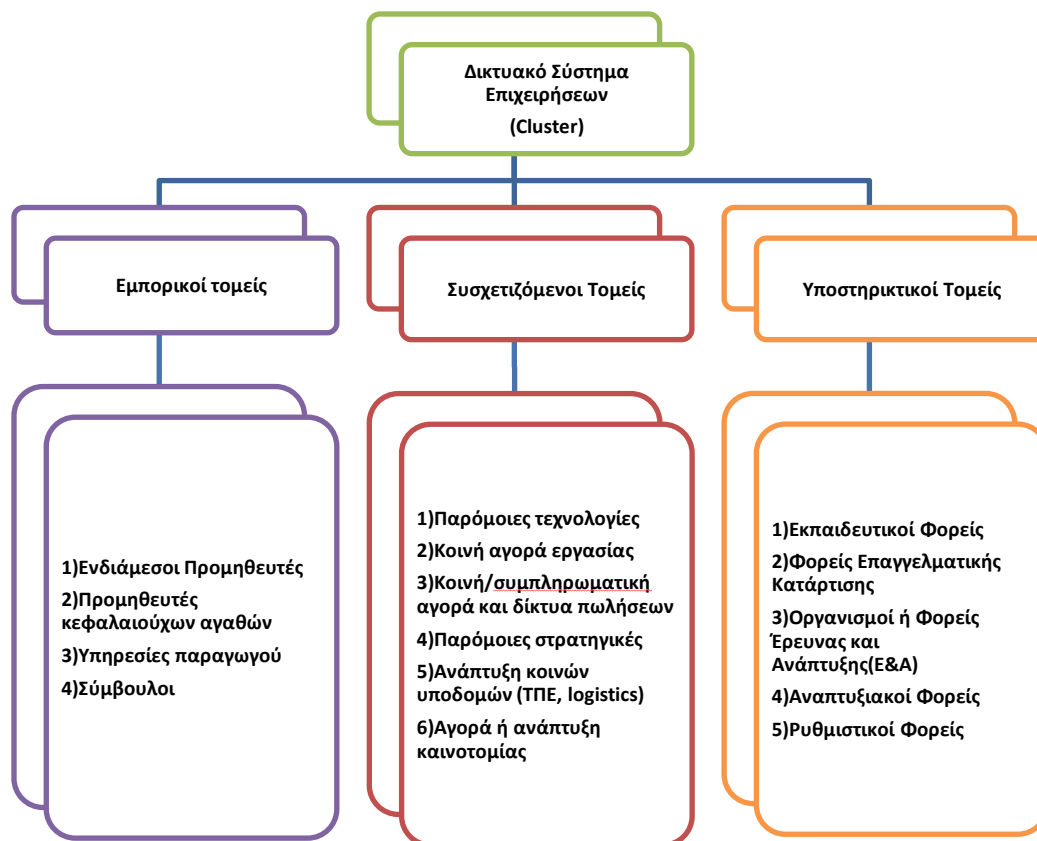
Δικτυακό Σύστημα Επιχειρήσεων
(Cluster)

Εμπορικοί τομείς

Συσχετιζόμενοι Τομείς

Υποστηρικτικοί Τομείς

1)Ενδιάμεσοι Προμηθευτές
2)Προμηθευτές κεφαλαιούχων αγαθών
3)Υπηρεσίες παραγωγού
4)Σύμβουλοι

1)Παρόμοιες τεχνολογίες
2)Κοινή αγορά εργασίας
3)Κοινή/συμπληρωματική αγορά και δίκτυα πωλήσεων
4)Παρόμοιες στρατηγικές
5)Ανάπτυξη κοινών υποδομών (ΤΠΕ, logistics)
6)Αγορά ή ανάπτυξη καινοτομίας

1)Εκπαιδευτικοί Φορείς
2)Φορείς Επαγγελματικής Κατάρτισης
3)Οργανισμοί ή Φορείς Έρευνας και Ανάπτυξης(Ε&Α)
4)Αναπτυξιακοί Φορείς
5)Ρυθμιστικοί Φορείς